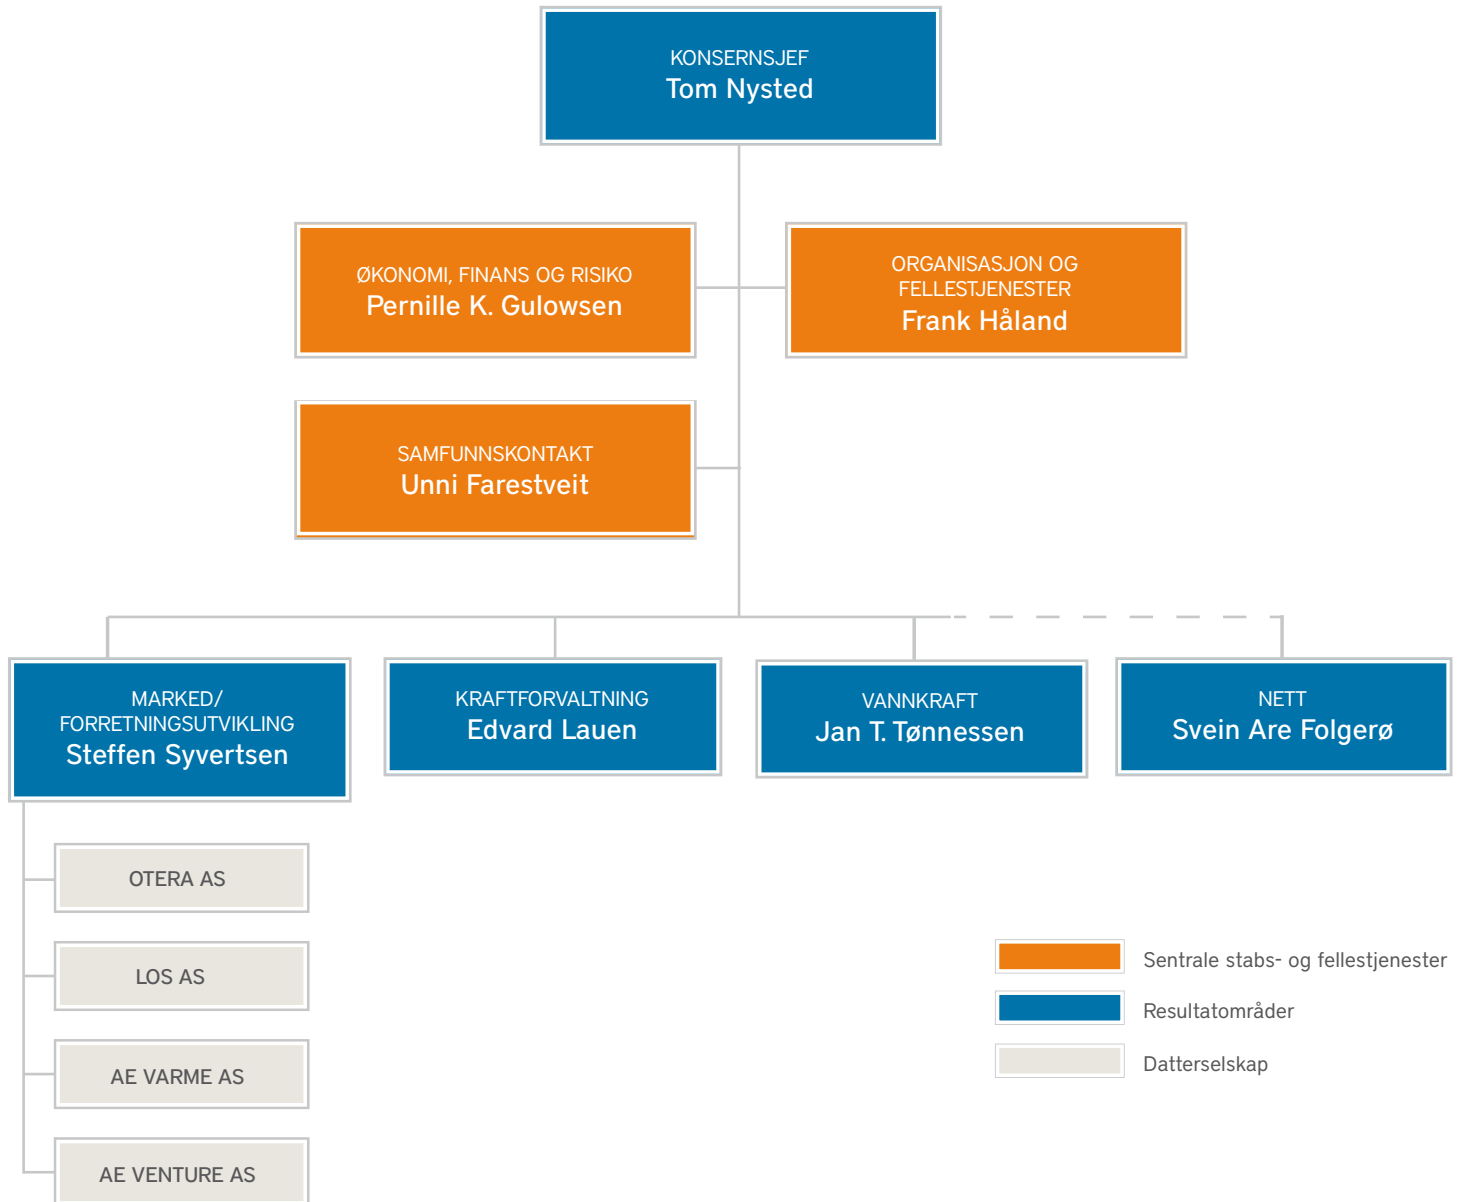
KONSERNSJEF
Tom Nysted

ØKONOMI, FINANS OG RISIKO
Pernille K. Gulowsen

ORGANISASJON OG FELLESTJENESTER
Frank Håland

SAMFUNNSKONTAKT
Unni Farestveit

MARKED/ FORRETNINGSUTVIKLING
Steffen Syvertsen

KRAFTFORVALTNING
Edvard Lauen

VANNKRAFT
Jan T. Tønnessen

NETT
Svein Are Folgerø

OTERA AS

LOS AS

AE VARME AS

AE VENTURE AS

Sentrale stabs- og fellestjenester

Resultatområder

Datterselskap